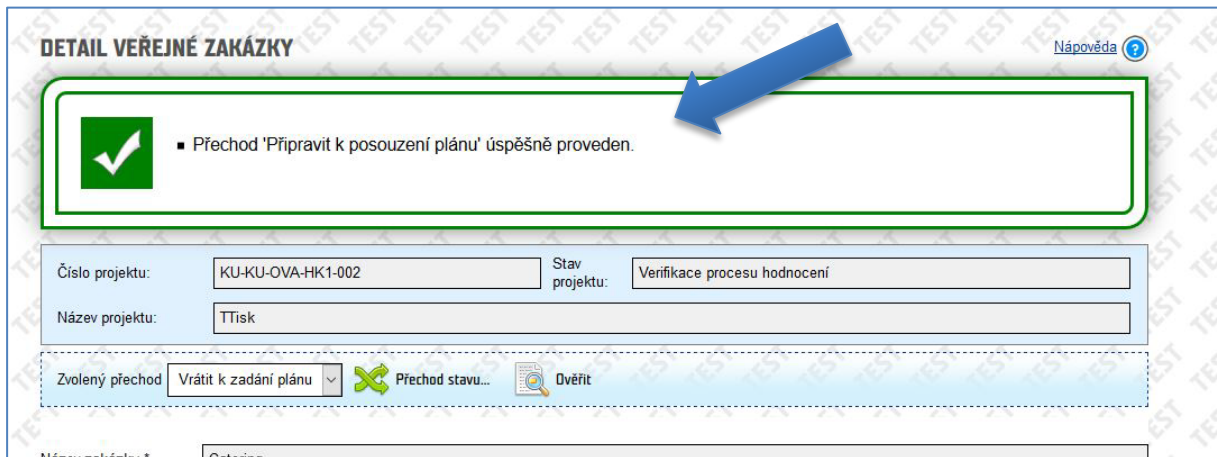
DETAIL VEŘEJNÉ ZAKÁZKY

Nápověda

Přechod 'Připravit k posouzení plánu' úspěšně proveden.

Číslo projektu: KU-KU-OVA-HK1-002
Stav projektu: Verifikace procesu hodnocení
Název projektu: TTisk

Zvolený přechod Vrátit k zadání plánu
Přechod stavu...
Ověřit

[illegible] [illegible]